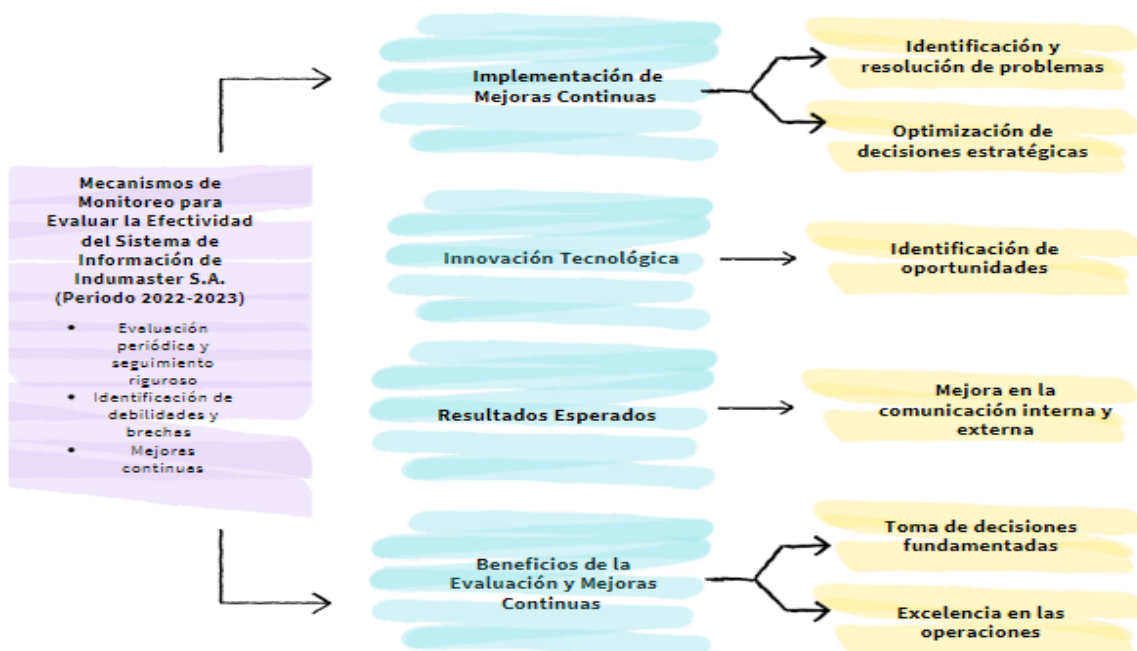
Mecanismos de Monitoreo para Evaluar la Efectividad del Sistema de Información de Indumaster S.A. (Periodo 2022-2023)

- Evaluación periódica y seguimiento riguroso
- Identificación de debilidades y breches
- Mejores continuas

Implementación de Mejoras Continuas

Identificación y resolución de problemas

Optimización de decisiones estratégicas

Innovación Tecnológica

Identificación de oportunidades

Resultados Esperados

Mejora en la comunicación interna y externa

Beneficios de la Evaluación y Mejoras Continuas

Toma de decisiones fundamentadas

Excelencia en las operaciones